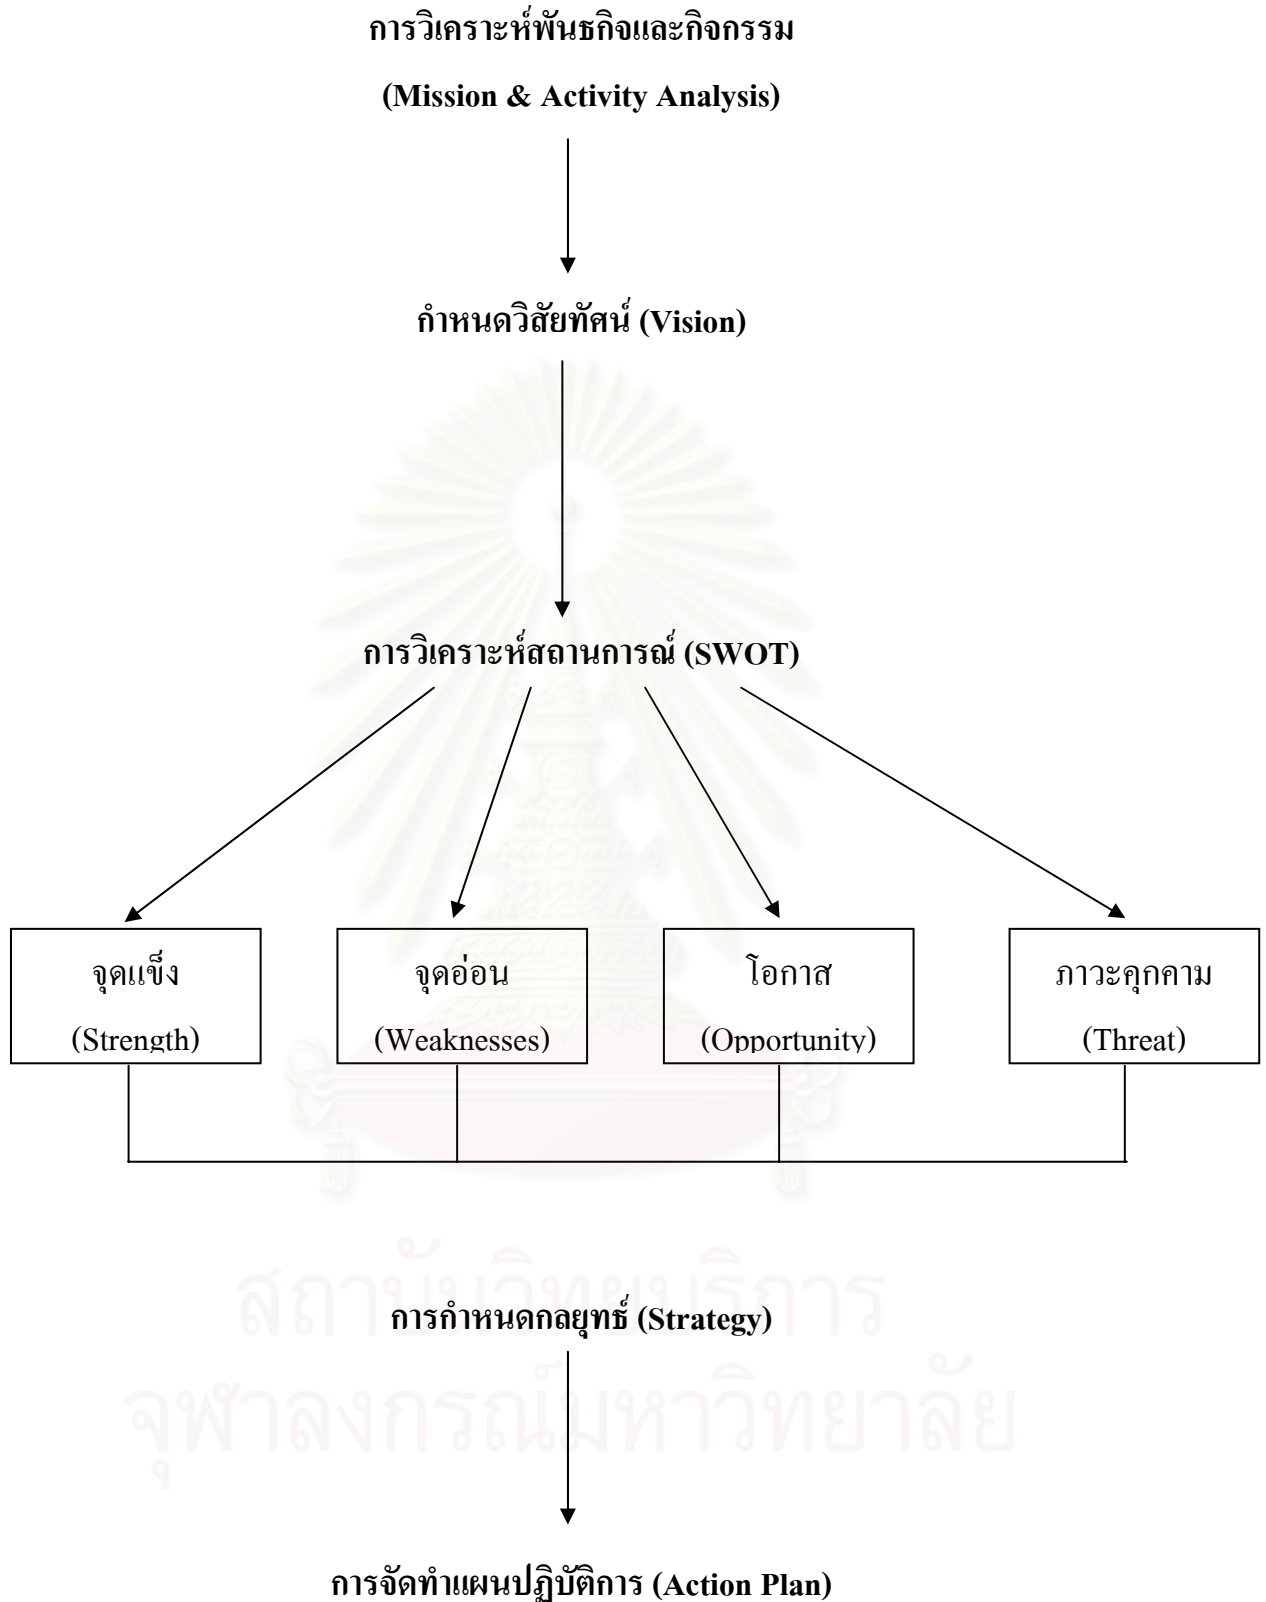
การวิเคราะห์พันธกิจและกิจกรรม

(Mission & Activity Analysis)

กำหนดวิสัยทัศน์ (Vision)

การวิเคราะห์สถานการณ์ (SWOT)

จุดแข็ง
(Strength)

จุดอ่อน
(Weaknesses)

โอกาส
(Opportunity)

ภาวะคุกคาม
(Threat)

สถาบันวิทยบริการ
จุฬาลงกรณ์มหาวิทยาลัย

การกำหนดกลยุทธ์ (Strategy)

การจัดทำแผนปฏิบัติการ (Action Plan)